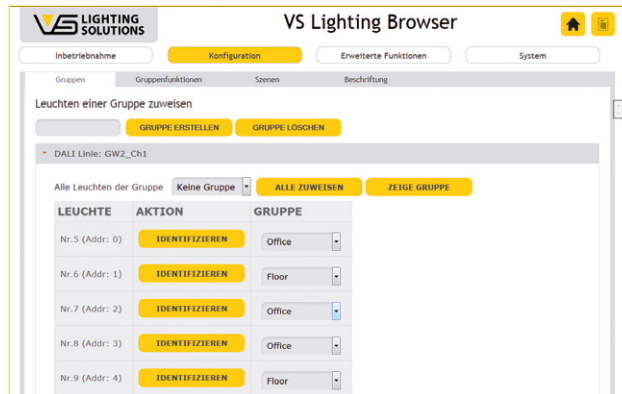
VS LIGHTING SOLUTIONS

VS Lighting Browser

Inbetriebnahme | Konfiguration | Erweiterte Funktionen | System

Gruppen | Gruppenfunktionen | Szenen | Beschriftung

Leuchten einer Gruppe zuweisen

GRUPPE ERSTELLEN | GRUPPE LÖSCHEN

DALI Linie: GW2_Ch1

Alle Leuchten der Gruppe Keine Gruppe | ALLE ZUWEISEN | ZEIGE GRUPPE

| LEUCHTE | AKTION | GRUPPE |
|---|---|---|
| Nr.5 (Addr: 0) | IDENTIFIZIEREN | Office |
| Nr.6 (Addr: 1) | IDENTIFIZIEREN | Floor |
| Nr.7 (Addr: 2) | IDENTIFIZIEREN | Office |
| Nr.8 (Addr: 3) | IDENTIFIZIEREN | Office |
| Nr.9 (Addr: 4) | IDENTIFIZIEREN | Floor |